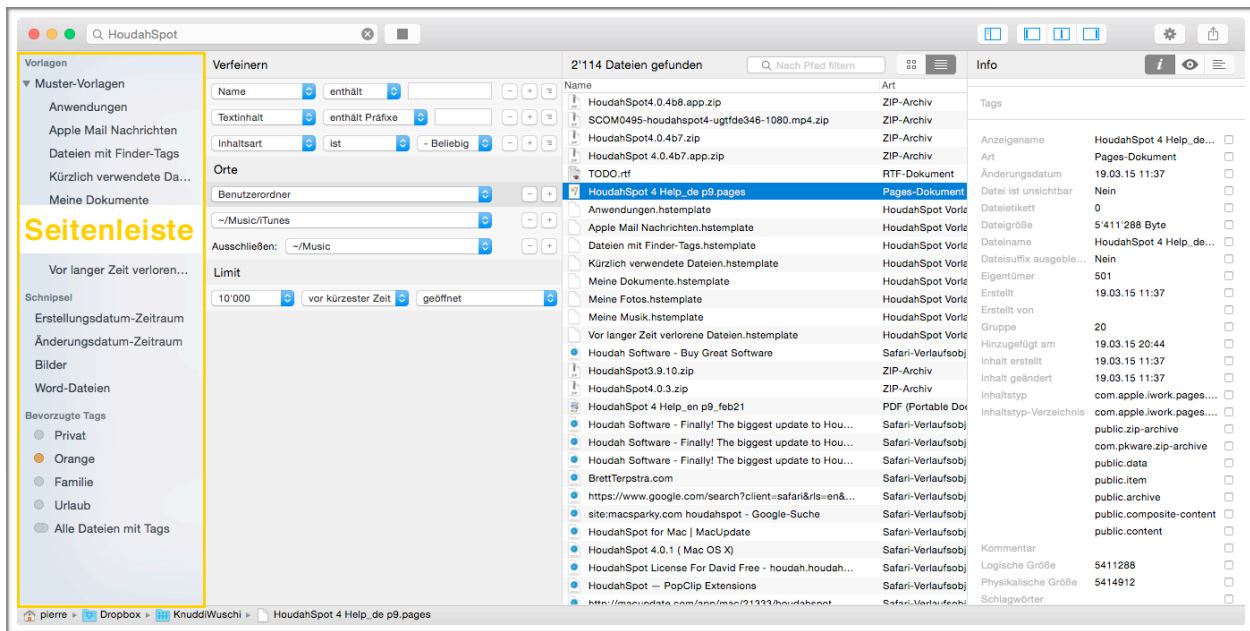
HoudahSpot

Vorlagen
Muster-Vorlagen
Anwendungen
Apple Mail Nachrichten
Dateien mit Finder-Tags
Kürzlich verwendete Da...
Meine Dokumente
Seitenleiste
Vor langer Zeit verloren...
Schnipsel
Erstellungsdatum-Zeitraum
Änderungsdatum-Zeitraum
Bilder
Word-Dateien
Bevorzugte Tags
Privat
Orange
Familie
Urlaub
Alle Dateien mit Tags

Verfeinern
Name | enthält
Textinhalt | enthält Präfixe
Inhaltsart | ist | - Beliebig
Orte
Benutzerordner
~/Music/iTunes
Ausschließen: ~/Music
Limit
10'000 | vor kürzester Zeit | geöffnet

2'114 Dateien gefunden
Nach Pfad filtern

| Name | Art |
|---|---|
| HoudahSpot4.0.4b8.app.zip | ZIP-Archiv |
| SCOM0495-houdahspot4-ugtfde346-1080.mp4.zip | ZIP-Archiv |
| HoudahSpot4.0.4b7.zip | ZIP-Archiv |
| HoudahSpot 4.0.4b7.app.zip | ZIP-Archiv |
| TODO.rtf | RTF-Dokument |
| HoudahSpot 4 Help_de p9.pages | Pages-Dokument |
| Anwendungen.hstemplate | HoudahSpot Vorla |
| Apple Mail Nachrichten.hstemplate | HoudahSpot Vorla |
| Dateien mit Finder-Tags.hstemplate | HoudahSpot Vorla |
| Kürzlich verwendete Dateien.hstemplate | HoudahSpot Vorla |
| Meine Dokumente.hstemplate | HoudahSpot Vorla |
| Meine Fotos.hstemplate | HoudahSpot Vorla |
| Meine Musik.hstemplate | HoudahSpot Vorla |
| Vor langer Zeit verlorene Dateien.hstemplate | HoudahSpot Vorla |
| Houdah Software - Buy Great Software | Safari-Verlaufsobj |
| HoudahSpot3.9.10.zip | ZIP-Archiv |
| HoudahSpot4.0.3.zip | ZIP-Archiv |
| HoudahSpot 4 Help_en p9_feb21 | PDF (Portable Doc |
| Houdah Software - Finally! The biggest update to Houd... | Safari-Verlaufsobj |
| Houdah Software - Finally! The biggest update to Hou... | Safari-Verlaufsobj |
| Houdah Software - Finally! The biggest update to Hou... | Safari-Verlaufsobj |
| BrettTerpstra.com | Safari-Verlaufsobj |
| https://www.google.com/search?client=safari&rls=en&... | Safari-Verlaufsobj |
| site:macsparky.com houdahspot - Google-Suche | Safari-Verlaufsobj |
| HoudahSpot for Mac \| MacUpdate | Safari-Verlaufsobj |
| HoudahSpot 4.0.1 ( Mac OS X) | Safari-Verlaufsobj |
| HoudahSpot License For David Free - houdah.houdah... | Safari-Verlaufsobj |
| HoudahSpot — PopClip Extensions | Safari-Verlaufsobj |
| http://macupdate.com/app/mac/21333/houdahspot | Safari-Verlaufsobj |

Info
Tags
Anzeigename HoudahSpot 4 Help_de...
Art Pages-Dokument
Änderungsdatum 19.03.15 11:37
Datei ist unsichtbar Nein
Dateietikett 0
Dateigröße 5'411'288 Byte
Dateiname HoudahSpot 4 Help_de...
Dateisuffix ausgeble... Nein
Eigentümer 501
Erstellt 19.03.15 11:37
Erstellt von
Gruppe 20
Hinzugefügt am 19.03.15 20:44
Inhalt erstellt 19.03.15 11:37
Inhalt geändert 19.03.15 11:37
Inhaltstyp com.apple.iwork.pages....
Inhaltstyp-Verzeichnis com.apple.iwork.pages....
public.zip-archive
com.pkware.zip-archive
public.data
public.item
public.archive
public.composite-content
public.content
Kommentar
Logische Größe 5411288
Physikalische Größe 5414912
Schlagwörter

pierre ▸ Dropbox ▸ KnuddiWuschi ▸ HoudahSpot 4 Help_de p9.pages